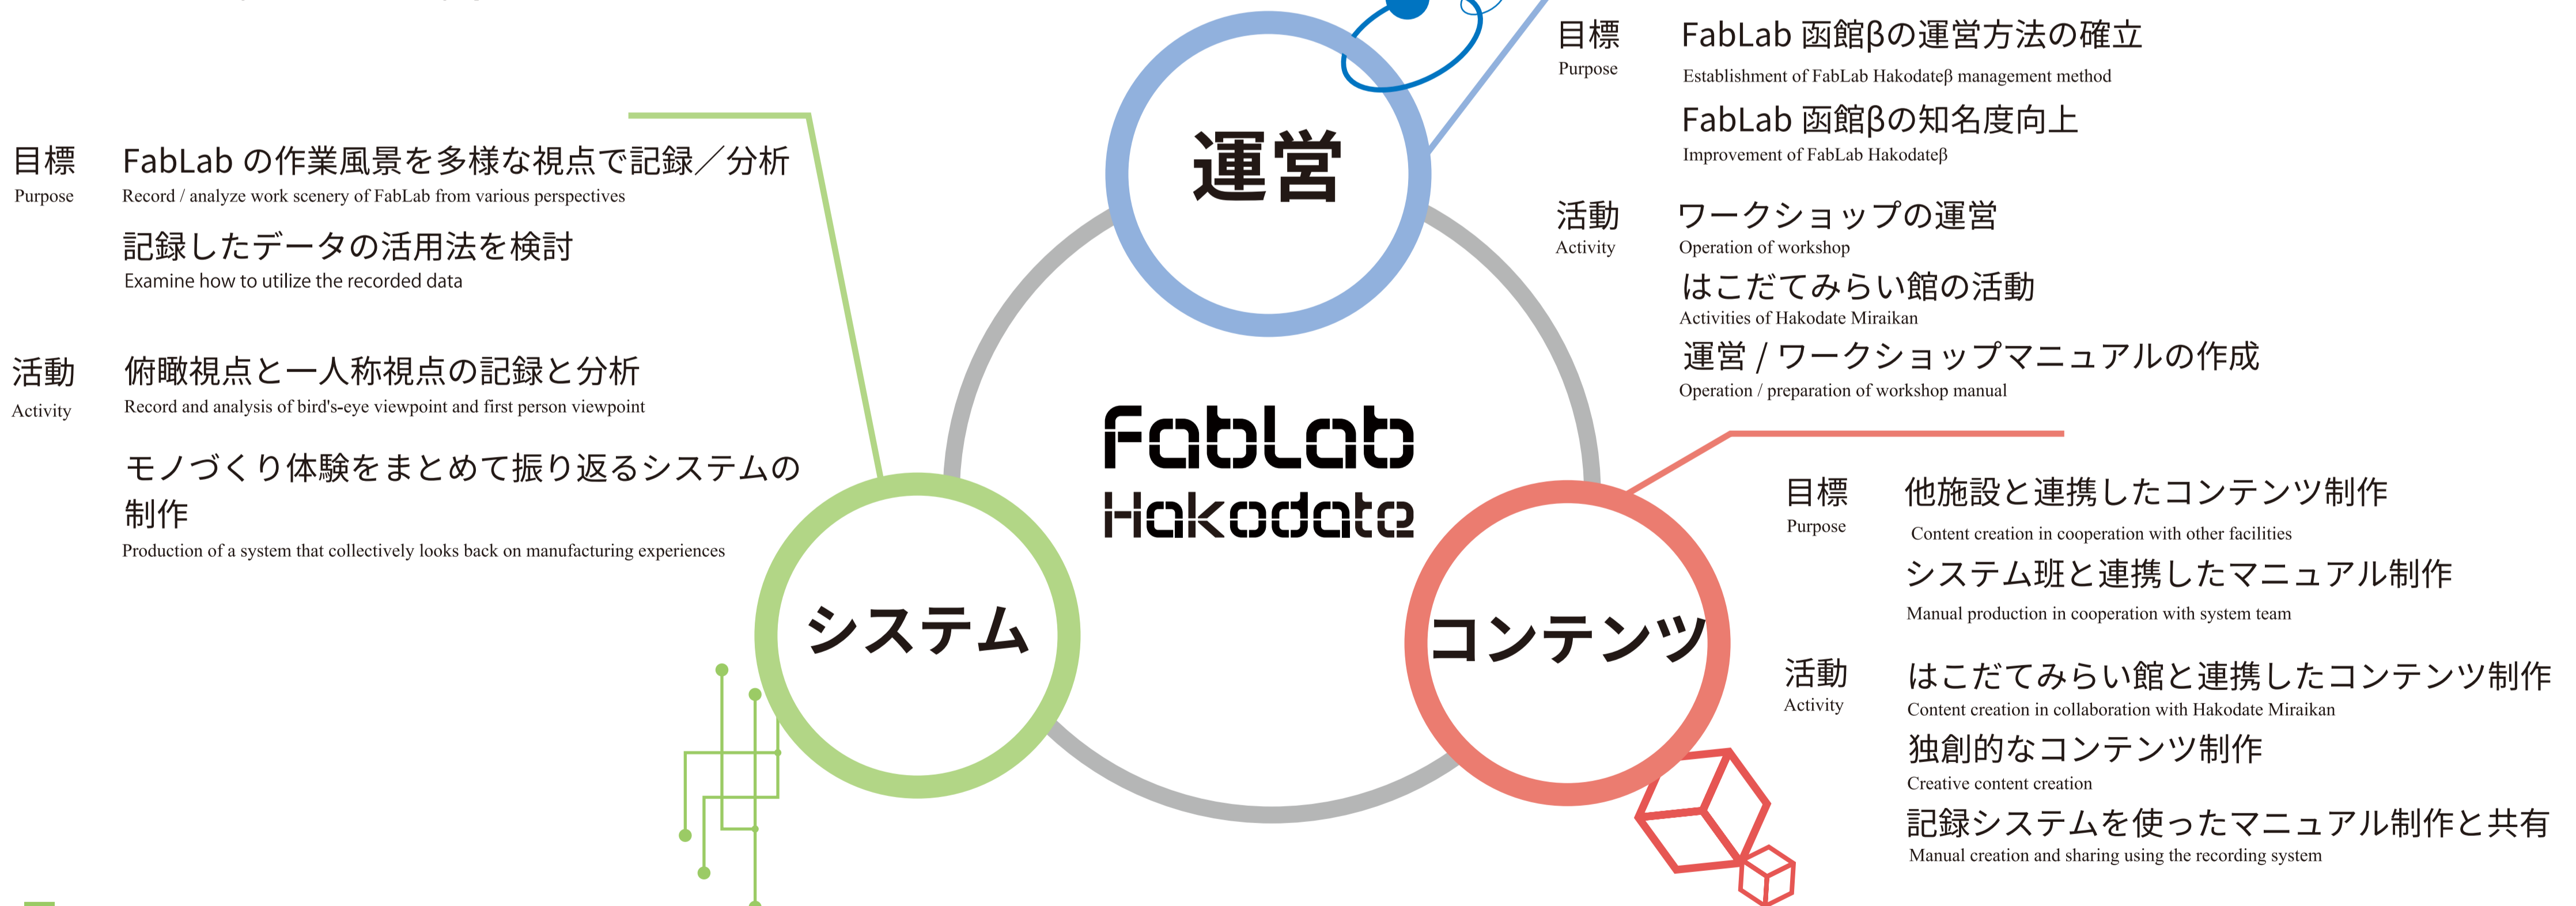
目標
Purpose

FabLab の作業風景を多様な視点で記録／分析
Record / analyze work scenery of FabLab from various perspectives

記録したデータの活用法を検討
Examine how to utilize the recorded data

活動
Activity

俯瞰視点と一人称視点の記録と分析
Record and analysis of bird's-eye viewpoint and first person viewpoint

モノづくり体験をまとめて振り返るシステムの制作
Production of a system that collectively looks back on manufacturing experiences

運営

FabLab Hakodate

システム

コンテンツ

目標
Purpose

FabLab 函館βの運営方法の確立
Establishment of FabLab Hakodateβ management method

FabLab 函館βの知名度向上
Improvement of FabLab Hakodateβ

活動
Activity

ワークショップの運営
Operation of workshop

はこだてみらい館の活動
Activities of Hakodate Miraikan

運営 / ワークショップマニュアルの作成
Operation / preparation of workshop manual

目標
Purpose

他施設と連携したコンテンツ制作
Content creation in cooperation with other facilities

システム班と連携したマニュアル制作
Manual production in cooperation with system team

活動
Activity

はこだてみらい館と連携したコンテンツ制作
Content creation in collaboration with Hakodate Miraikan

独創的なコンテンツ制作
Creative content creation

記録システムを使ったマニュアル制作と共有
Manual creation and sharing using the recording system